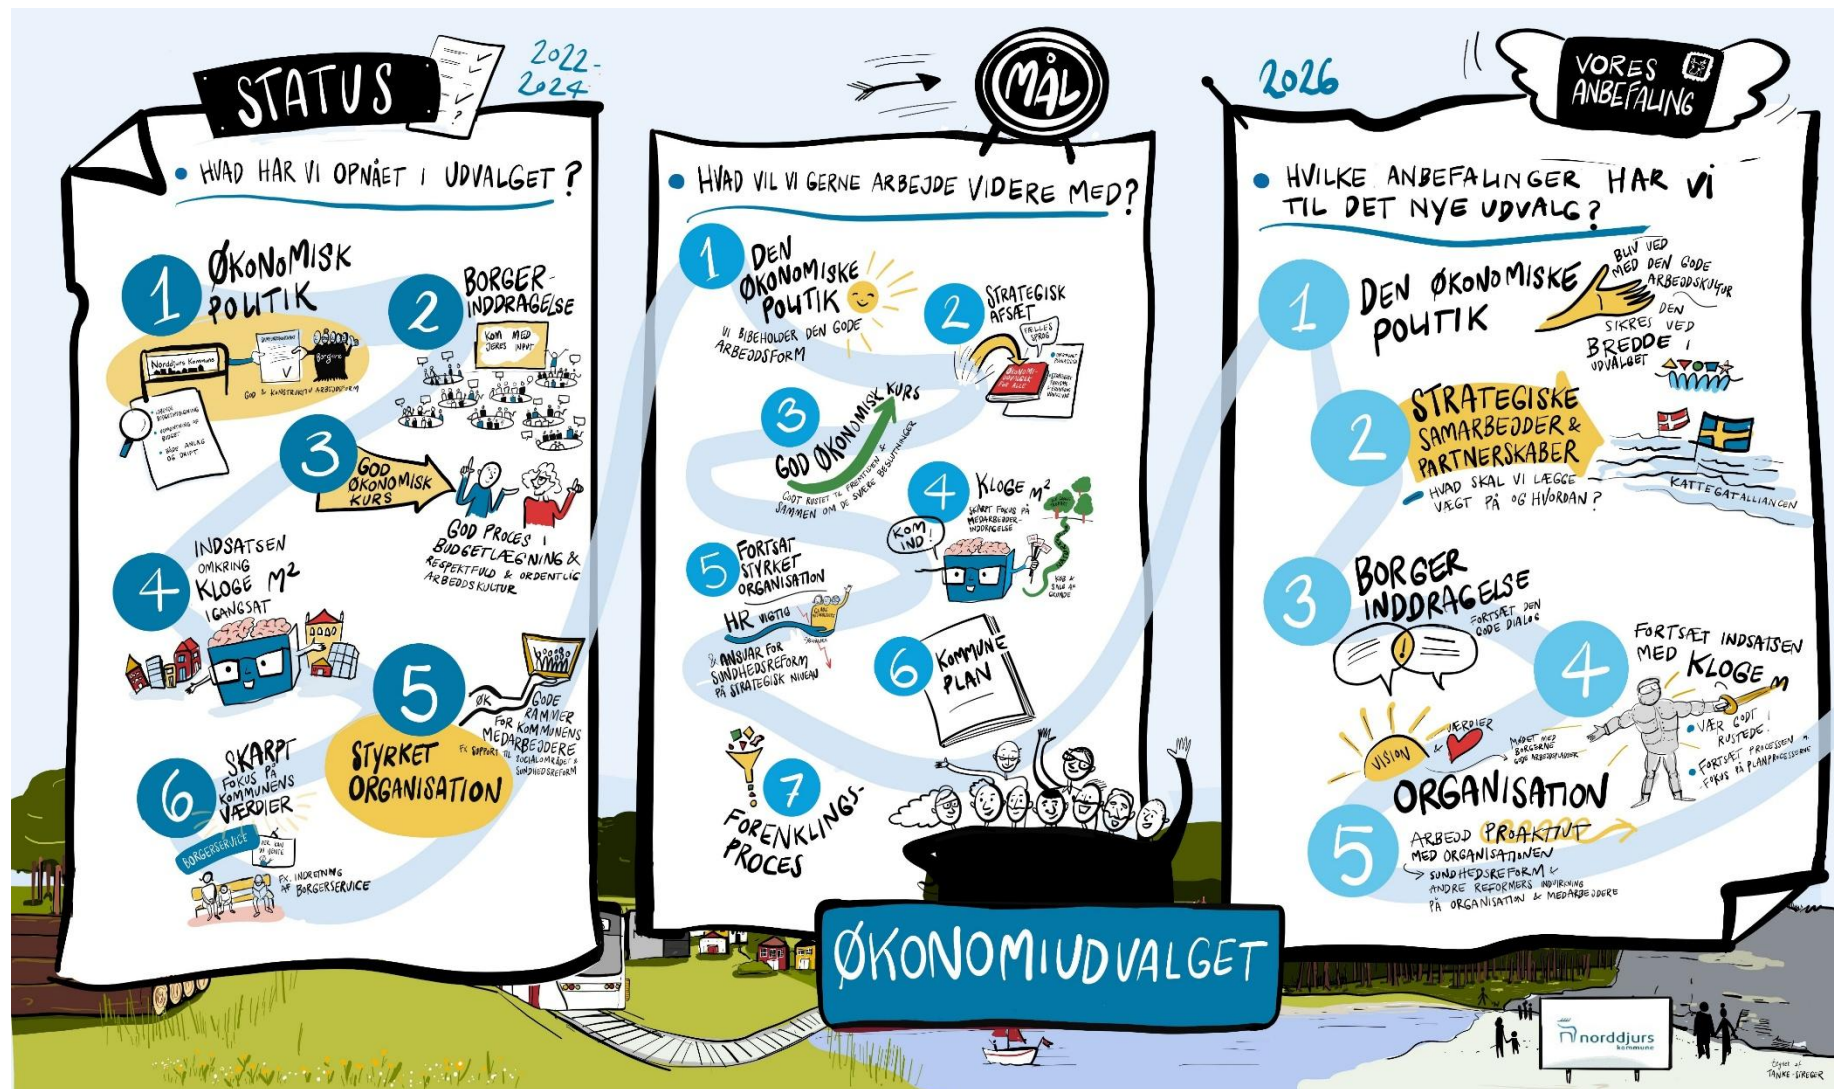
STATUS

2022-2024

• HVAD HAR VI OPNÅET I UDVALGET?

1 ØKONOMISK POLITIK

Norddjurs Kommune

Borgere

God & konstruktiv arbejdsform

2 BORGER-INDDRAGELSE

Kom med jeres input

3 GOD ØKONOMISK KURS

GOD PROCES I BUDGETLÆGNING & RESPEKTFULD & ORDENTLIG ARBEJDSKULTUR

4 INDSATSEN OMKRING KLOGE M² IGANGSAT

5 STYRKET ORGANISATION

ØK

GODE RAMMER FOR KOMMUNENS MEDARBEJDERE

F.X. SUPPORT TIL SOCIALOMRÅDET & SUNDHEDSREFORM

6 SKARPT FOKUS PÅ KOMMUNENS VÆRDIER

BORGERSERVICE

F.X. INDRETNING AF BORGERSERVICE

MÅL

• HVAD VIL VI GERNE ARBEJDE VIDERE MED?

1 DEN ØKONOMISKE POLITIK

VI BIBEHOLDER DEN GODE ARBEJDSFORM

2 STRATEGISK AFSÆT

FÆLLES SPROG

3 GOD ØKONOMISK KURS

GODT RUSTET TIL FREMTIDEN & SAMMEN OM DE SVÆRE BESLUTNINGER

4 KLOGE M²

SKARPT FOKUS PÅ MEDARBEJDER-INDDRAGELSE

KOM IND!

5 FORTSAT STYRKET ORGANISATION

HR VIGTIG

& ANSVAR FOR SUNDHEDSREFORM PÅ STRATEGISK NIVEAU

6 KOMMUNE PLAN

7 FORENKLINGS-PROCES

2026

VORES ANBEFALING

• HVILKE ANBEFALINGER HAR VI TIL DET NYE UDVALG?

1 DEN ØKONOMISKE POLITIK

BLIV VED MED DEN GODE ARBEJDSKULTUR

SIKRES VED DEN BREDDE I UDVALGET

2 STRATEGISKE SAMARBEJDER & PARTNERSKABER

- HVAD SKAL VI LÆGGE VÆGT PÅ OG HVORDAN?

KATTEGATALLIANCEN

3 BORGER INDDRAGELSE

FORTSÆT DEN GODE DIALOG

4 FORTSÆT INDSATSEN MED KLOGE M

• VÆR GODT RUSTEDE

• FORTSÆT PROCESSEN M. FOKUS PÅ PLANPROCESSERNE

VISION

VÆRDIER

ORGANISATION

5 ARBEJD PROAKTIVT MED ORGANISATIONEN

→ SUNDHEDSREFORM & ANDRE REFORMERS INDVIRKNING PÅ ORGANISATION & MEDARBEJDERE

ØKONOMIUDVALGET

norddjurs kommune

TANKE-STREGER